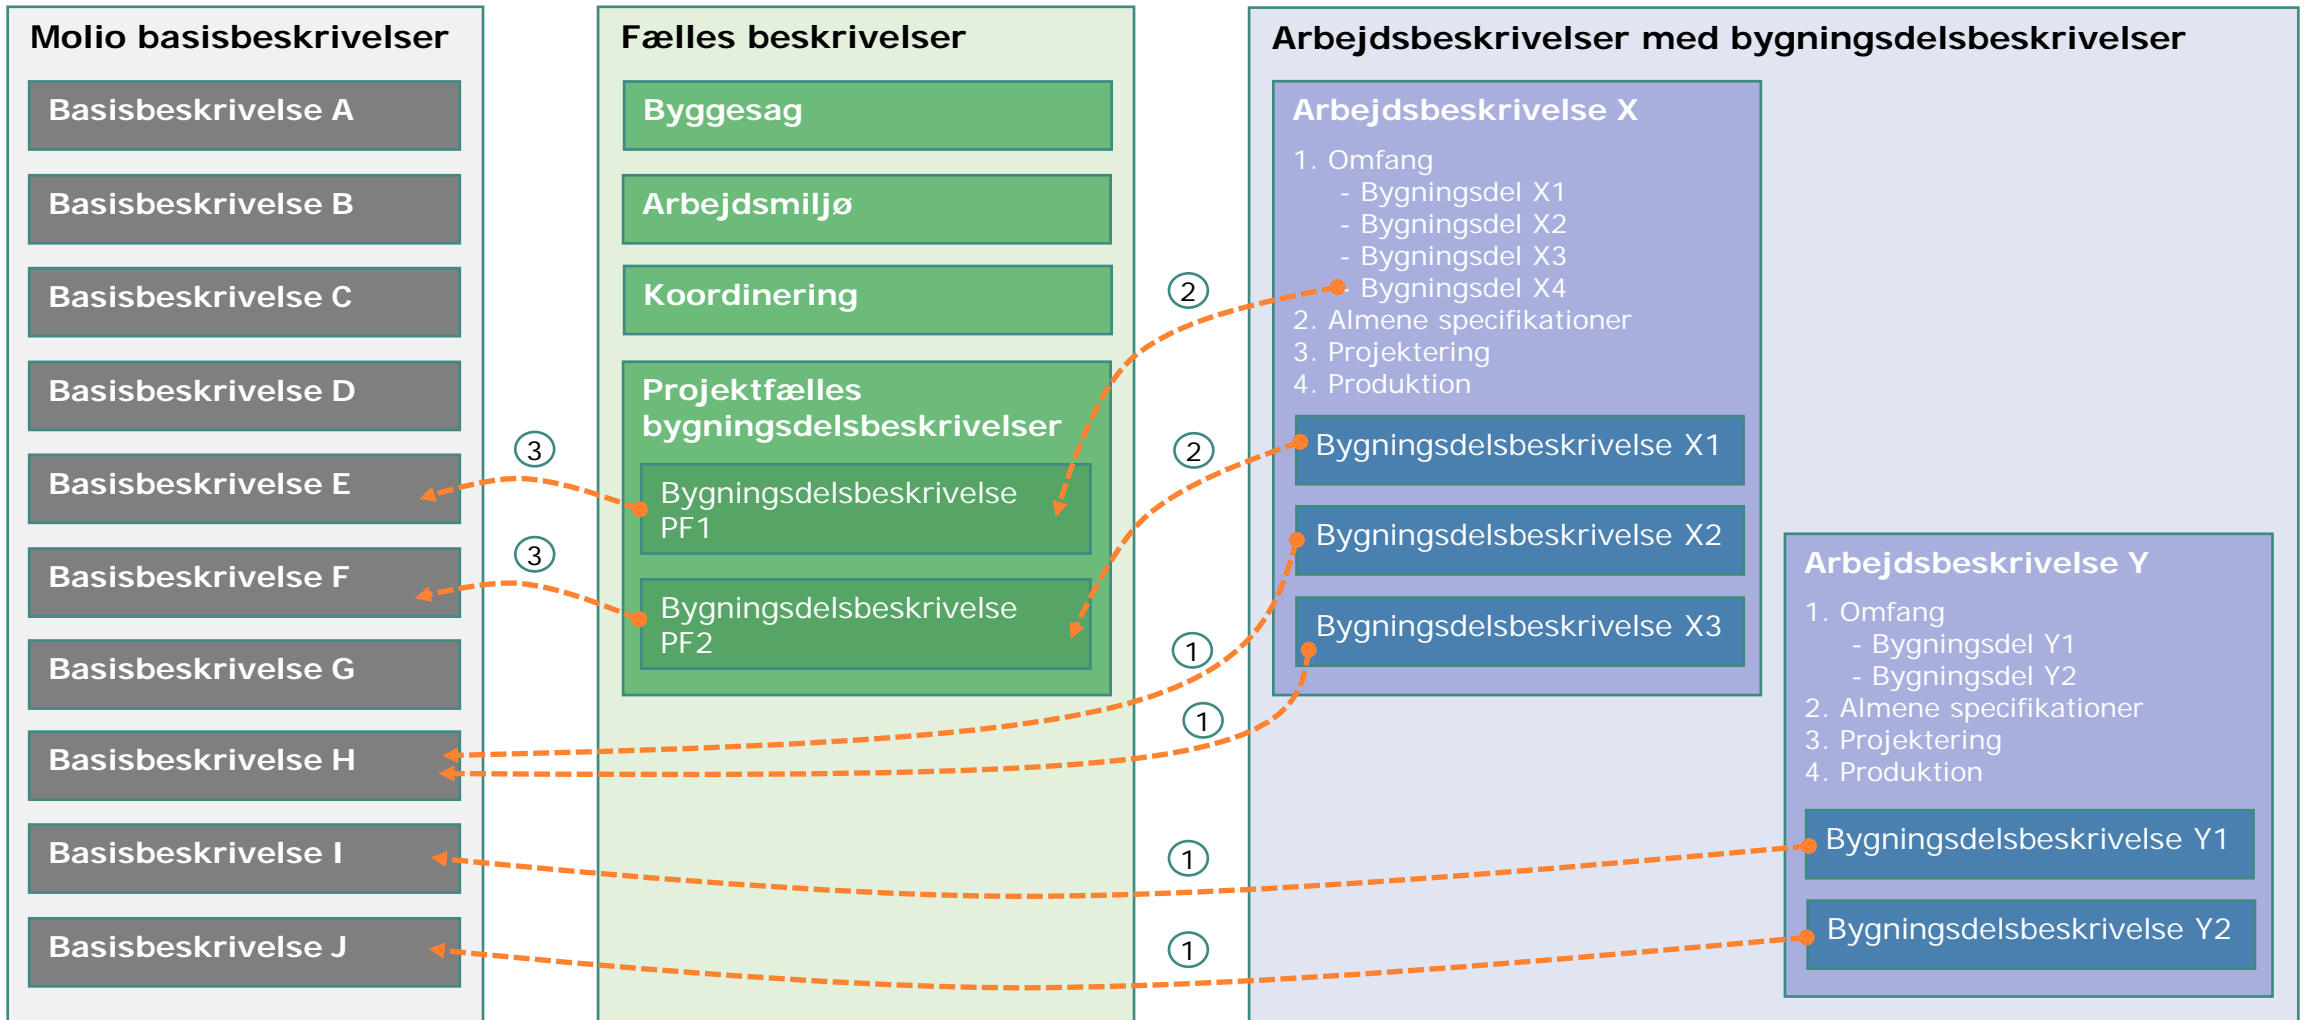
Molio basisbeskrivelser

Basisbeskrivelse A

Basisbeskrivelse B

Basisbeskrivelse C

Basisbeskrivelse D

Basisbeskrivelse E

Basisbeskrivelse F

Basisbeskrivelse G

Basisbeskrivelse H

Basisbeskrivelse I

Basisbeskrivelse J

Fælles beskrivelser

Byggesag

Arbejdsmiljø

Koordinering

Projektfælles bygningsdelsbeskrivelser

Bygningsdelsbeskrivelse PF1

Bygningsdelsbeskrivelse PF2

Arbejdsbeskrivelser med bygningsdelsbeskrivelser

Arbejdsbeskrivelse X

1. Omfang
- Bygningsdel X1
- Bygningsdel X2
- Bygningsdel X3
- Bygningsdel X4
2. Almene specifikationer
3. Projektering
4. Produktion

Bygningsdelsbeskrivelse X1

Bygningsdelsbeskrivelse X2

Bygningsdelsbeskrivelse X3

Arbejdsbeskrivelse Y

1. Omfang
- Bygningsdel Y1
- Bygningsdel Y2
2. Almene specifikationer
3. Projektering
4. Produktion

Bygningsdelsbeskrivelse Y1

Bygningsdelsbeskrivelse Y2

3
3
2
2
1
1
1
1